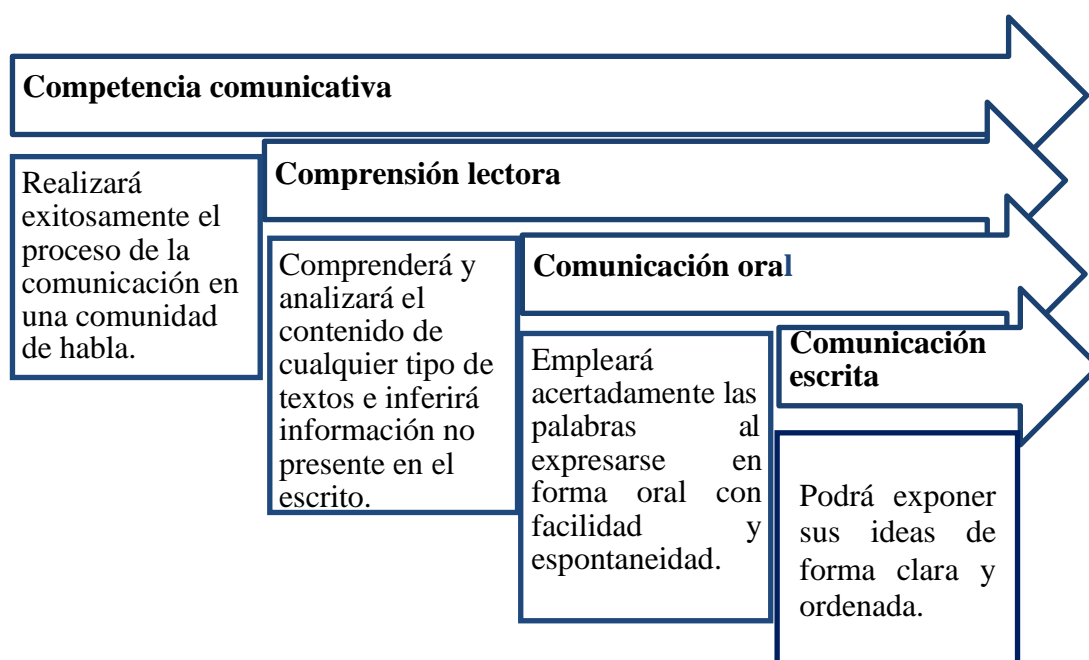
Competencia comunicativa

Realizará exitosamente el proceso de la comunicación en una comunidad de habla.

Comprensión lectora

Comprenderá y analizará el contenido de cualquier tipo de textos e inferirá información no presente en el escrito.

Comunicación oral

Empleará acertadamente las palabras al expresarse en forma oral con facilidad y espontaneidad.

Comunicación escrita

Podrá exponer sus ideas de forma clara y ordenada.